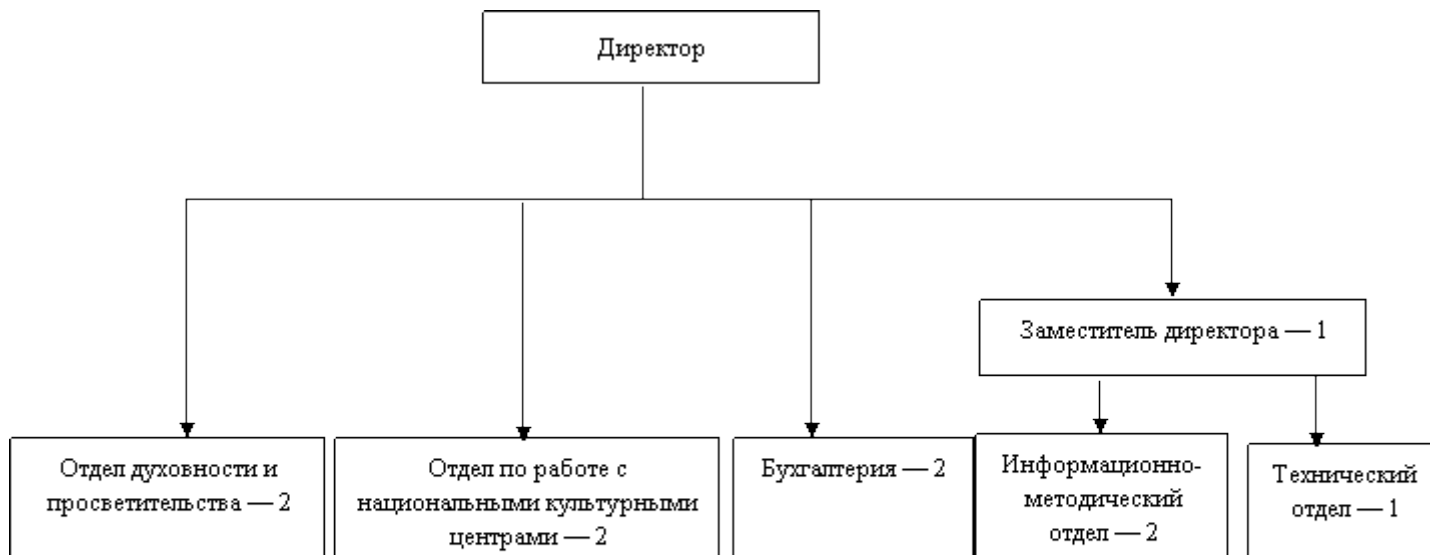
Директор

Заместитель директора — 1

Отдел духовности и просветительства — 2

Отдел по работе с национальными культурными центрами — 2

Бухгалтерия — 2

Информационно-методический отдел — 2

Технический отдел — 1